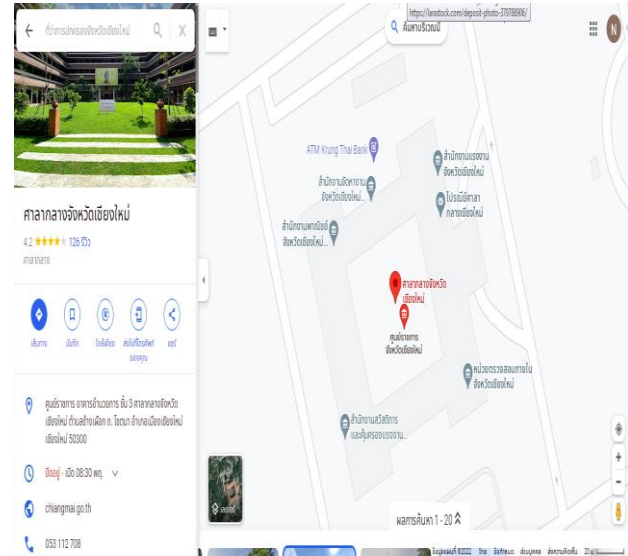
ที่ว่าการปกครองจังหวัดเชียงใหม่

ศาลากลางจังหวัดเชียงใหม่
4.2 ★★★★★ 126 รีวิว
ศาลากลาง

เส้นทาง
บันทึก
ใกล้เคียง
ส่งไปยังโทรศัพท์ของคุณ
แชร์

ศูนย์ราชการ อาคารอำนวยการ ชั้น 3 ศาลากลางจังหวัดเชียงใหม่ ตำบลช้างเผือก อ. โชตนา อำเภอเมืองเชียงใหม่ เชียงใหม่ 50300

ปิดอยู่ · เปิด 08:30 พฤ.

chiangmai.go.th

053 112 708

https://lavastock.com/deposit-photo-379788006/

ค้นหาบริเวณนี้

N

ATM Krung Thai Bank
สำนักงานสรรพากรจังหวัดเชียงใหม่...
สำนักงานแรงงานจังหวัดเชียงใหม่
โปรมนัสศาลากลางเชียงใหม่
สำนักงานพาณิชย์จังหวัดเชียงใหม่...
ศาลากลางจังหวัดเชียงใหม่
ศูนย์ราชการจังหวัดเชียงใหม่
หน่วยตรวจสอบภายในจังหวัดเชียงใหม่
สำนักงานสวัสดิการและคุ้มครองแรงงาน...

เลเยอร์

ผลการค้นหา 1 - 20

ข้อมูลแผนที่ ©2022 ไทย ข้อกำหนด ส่งความคิดเห็น 20 ม.